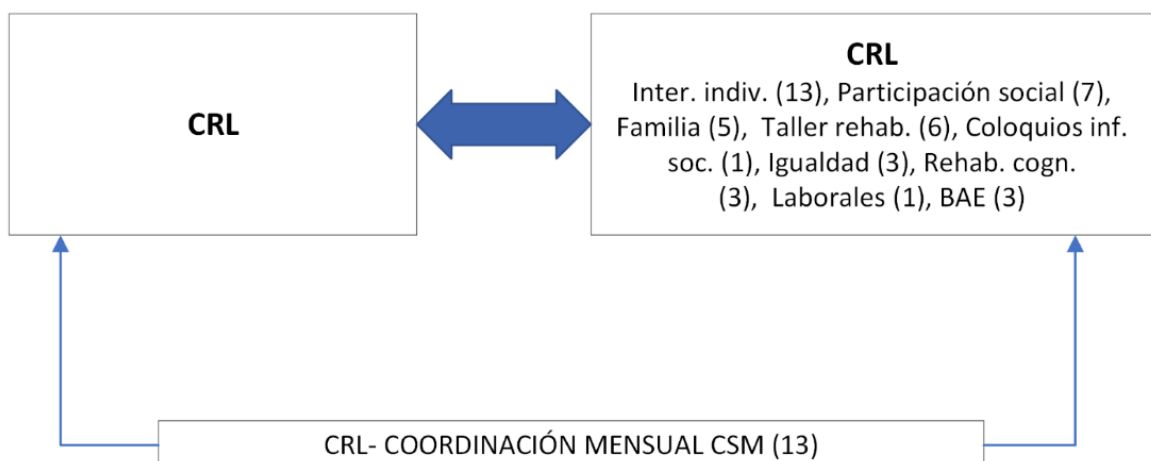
CRL

CRL
Inter. indiv. (13), Participación social (7), Familia (5), Taller rehab. (6), Coloquios inf. soc. (1), Igualdad (3), Rehab. cogn. (3), Laborales (1), BAE (3)

CRL- COORDINACIÓN MENSUAL CSM (13)